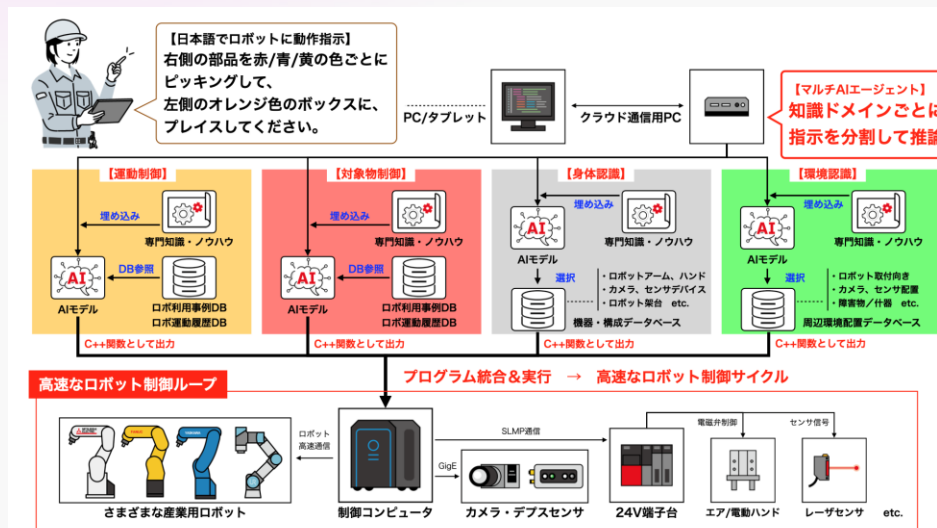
【日本語でロボットに動作指示】
右側の部品を赤/青/黄の色ごとにピッキングして、
左側のオレンジ色のボックスに、プレイスしてください。

PC/タブレット

クラウド通信用PC

【マルチAIエージェント】
知識ドメインごとに
指示を分割して推論

【運動制御】
埋め込み
専門知識・ノウハウ
AI
DB参照
AIモデル
ロボ利用事例DB
ロボ運動履歴DB
C++関数として出力

【対象物制御】
埋め込み
専門知識・ノウハウ
AI
DB参照
AIモデル
ロボ利用事例DB
ロボ運動履歴DB
C++関数として出力

【身体認識】
埋め込み
AI
専門知識・ノウハウ
AIモデル
選択
・ロボットアーム、ハンド
・カメラ、センサデバイス
・ロボット架台 etc.
機器・構成データベース
C++関数として出力

【環境認識】
埋め込み
AI
専門知識・ノウハウ
AIモデル
選択
・ロボット取付向き
・カメラ、センサ配置
・障害物/什器 etc.
周辺環境配置データベース
C++関数として出力

高速なロボット制御ループ

プログラム統合&実行 → 高速なロボット制御サイクル

ロボット高速通信
SLMP通信
電磁弁制御
センサ信号
GigE

さまざまな産業用ロボット
制御コンピュータ
カメラ・デプスセンサ
24V端子台
エア/電動ハンド
レーザセンサ
etc.